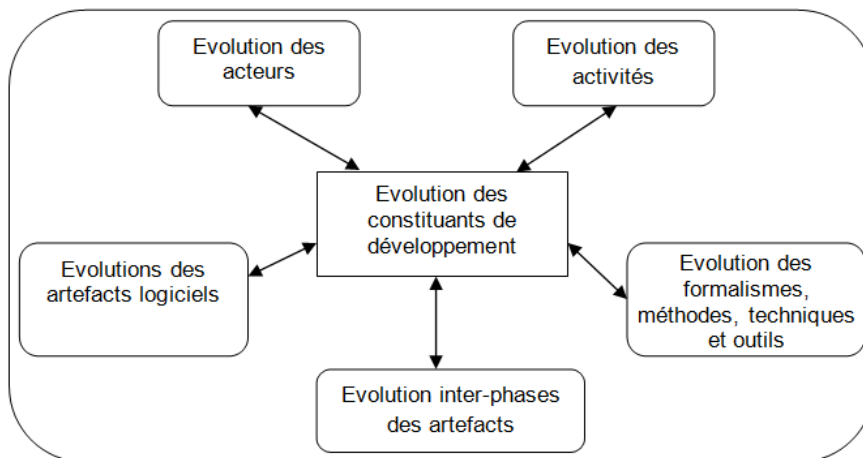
Evolution des acteurs

Evolution des activités

Evolution des constituants de développement

Evolutions des artefacts logiciels

Evolution des formalismes, méthodes, techniques et outils

Evolution inter-phases des artefacts